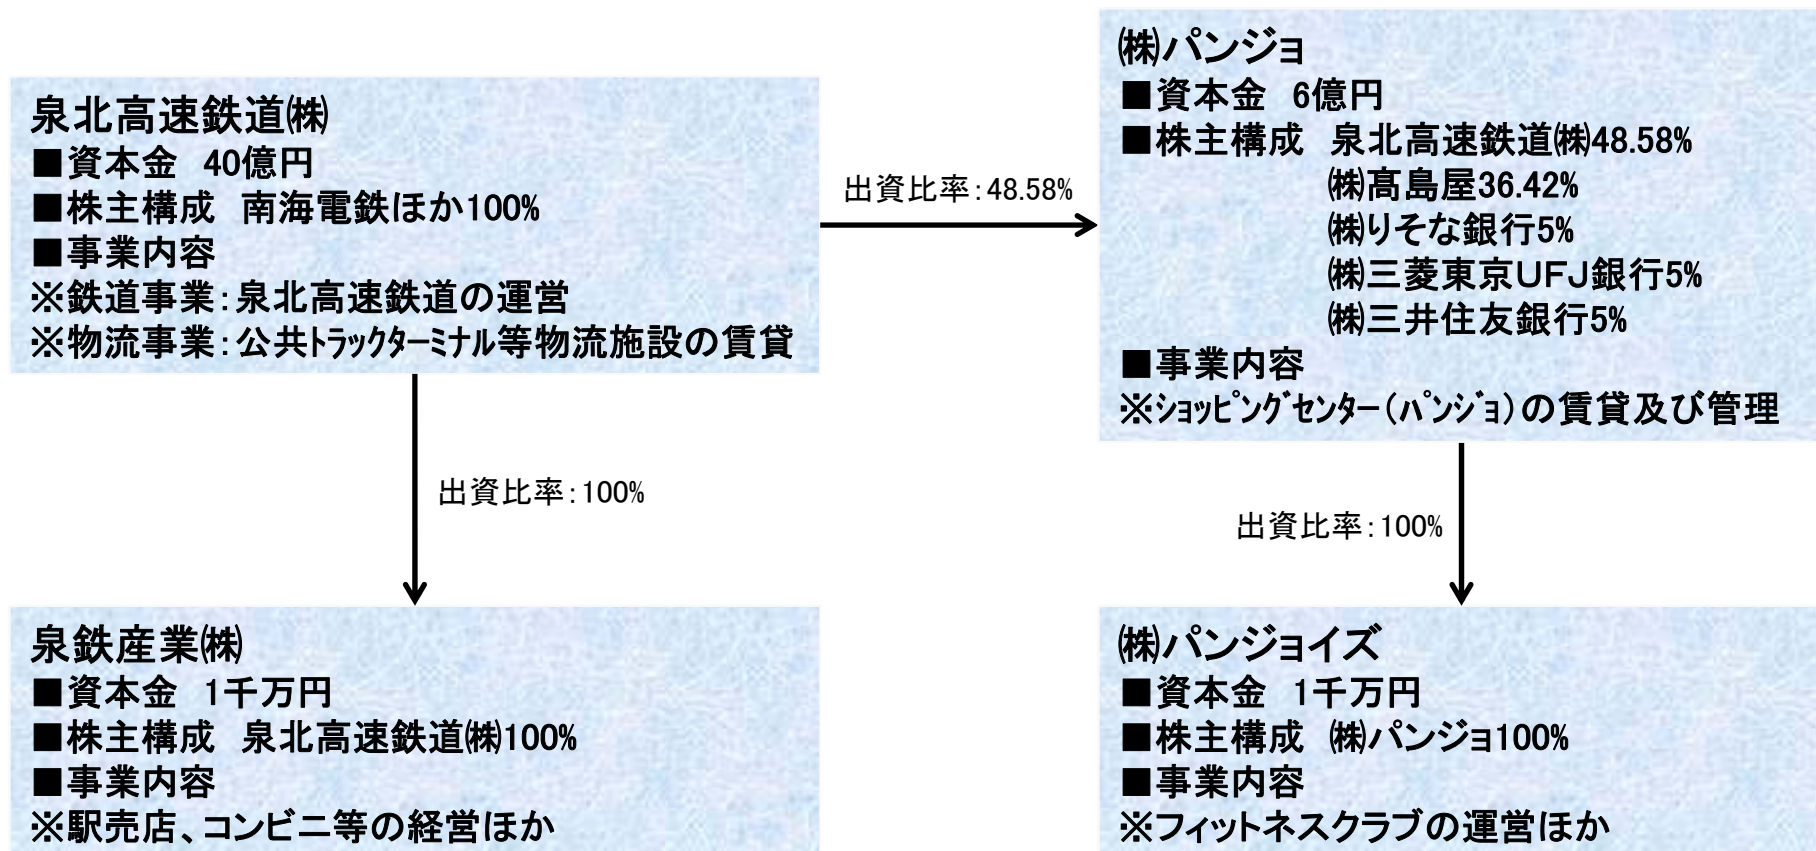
泉北高速鉄道㈱
■資本金　40億円
■株主構成　南海電鉄ほか100%
■事業内容
※鉄道事業：泉北高速鉄道の運営
※物流事業：公共トラックターミナル等物流施設の賃貸

出資比率：48.58%

㈱パンジョ
■資本金　6億円
■株主構成　泉北高速鉄道㈱48.58%
㈱高島屋36.42%
㈱りそな銀行5%
㈱三菱東京UFJ銀行5%
㈱三井住友銀行5%
■事業内容
※ショッピングセンター（パンジョ）の賃貸及び管理

出資比率：100%

出資比率：100%

泉鉄産業㈱
■資本金　1千万円
■株主構成　泉北高速鉄道㈱100%
■事業内容
※駅売店、コンビニ等の経営ほか

㈱パンジョイズ
■資本金　1千万円
■株主構成　㈱パンジョ100%
■事業内容
※フィットネスクラブの運営ほか